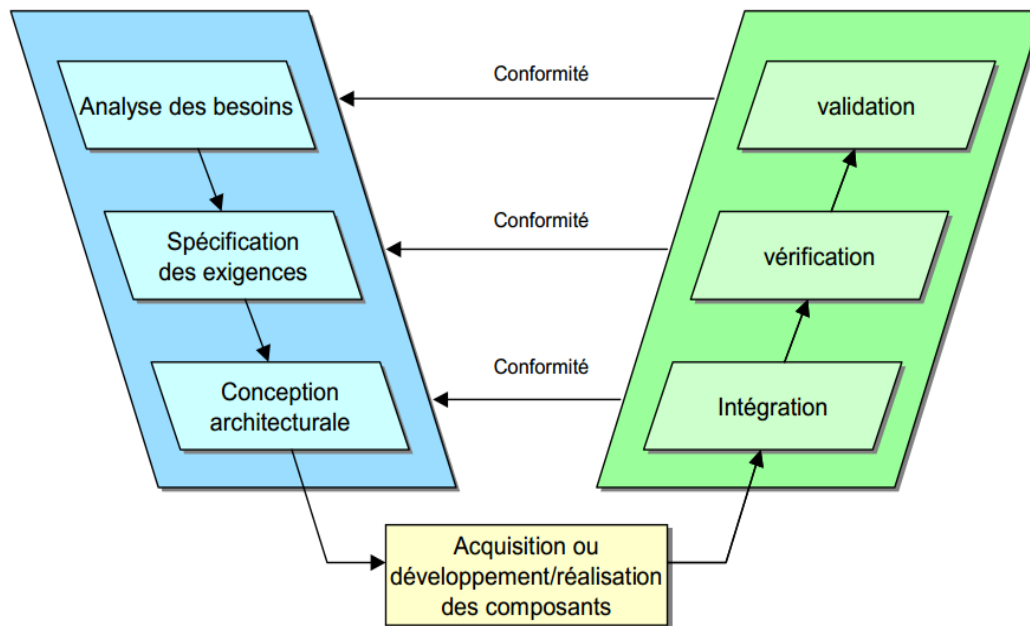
Analyse des besoins

Conformité

validation

Spécification des exigences

Conformité

vérification

Conception architecturale

Conformité

Intégration

Acquisition ou développement/réalisation des composants